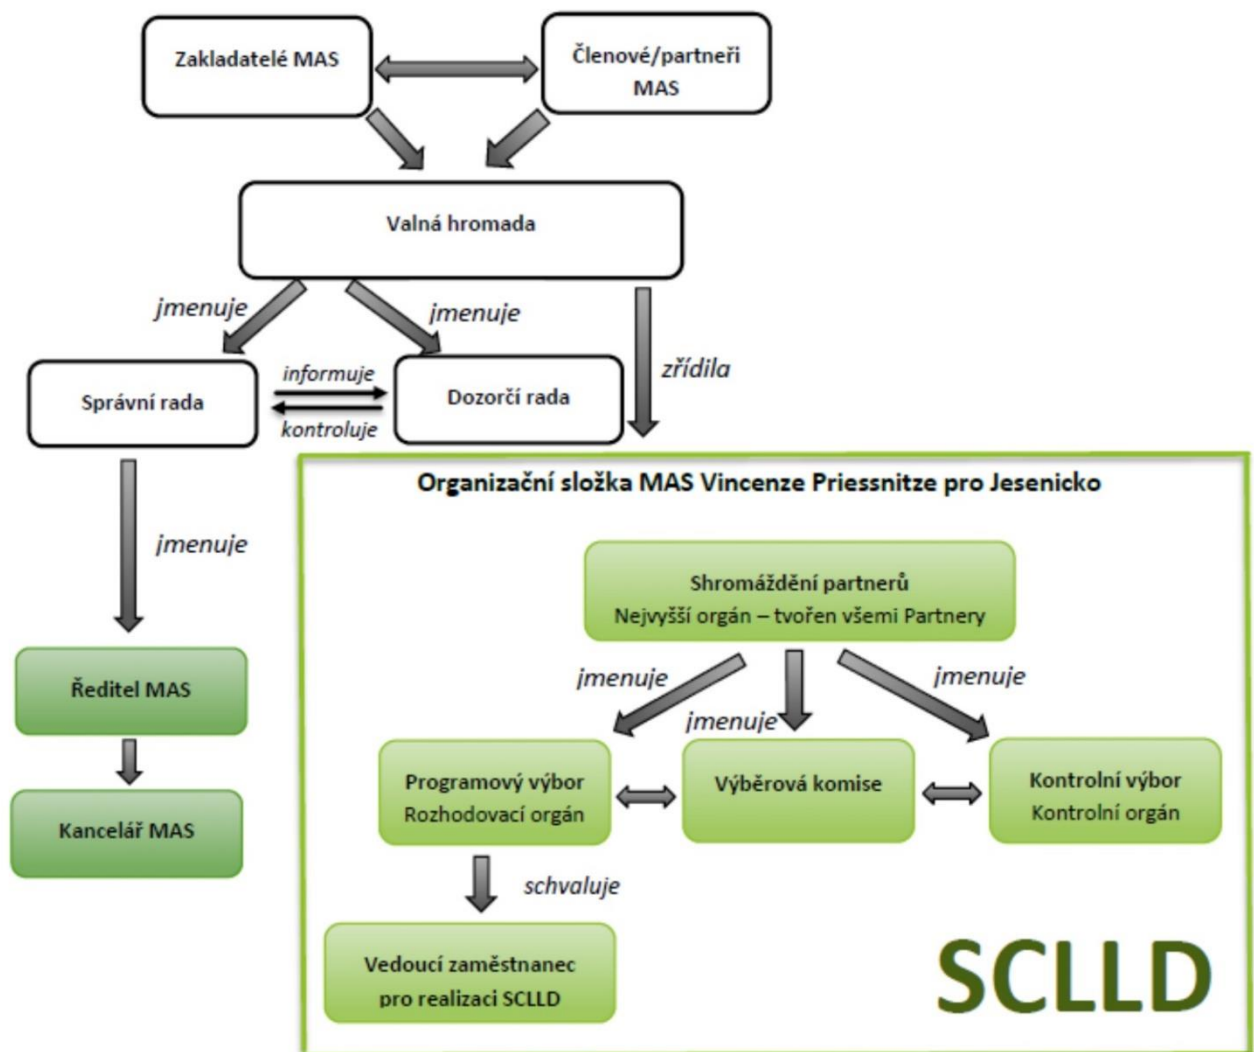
Zakladatelé MAS

Členové/partneři MAS

Valná hromada

jmenuje

jmenuje

zřídila

Správní rada

informuje

kontroluje

Dozorčí rada

jmenuje

Ředitel MAS

Kancelář MAS

Organizační složka MAS Vincenze Priessnitze pro Jesenicko

Shromáždění partnerů
Nejvyšší orgán – tvořen všemi Partnery

jmenuje

jmenuje

jmenuje

Programový výbor
Rozhodovací orgán

Výběrová komise

Kontrolní výbor
Kontrolní orgán

schvaluje

Vedoucí zaměstnanec pro realizaci SCLLD

SCLLD